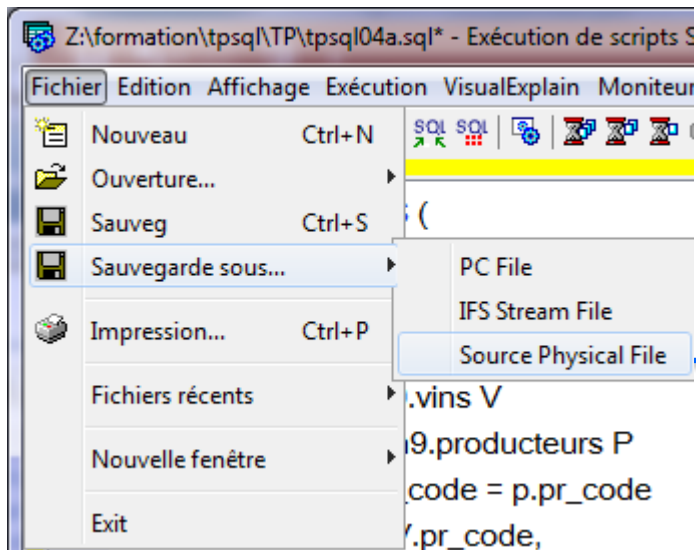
Z:\formation\tpsql\TP\tpsql04a.sql* - Exécution de scripts S

Fichier Edition Affichage Exécution VisualExplain Moniteur

Nouveau Ctrl+N
Ouverture...
Sauveg Ctrl+S
Sauvegarde sous...
Impression... Ctrl+P
Fichiers récents
Nouvelle fenêtre
Exit

PC File
IFS Stream File
Source Physical File

SQL SQL

S (
.vins V
9.producteurs P
code = p.pr_code
/.pr_code,